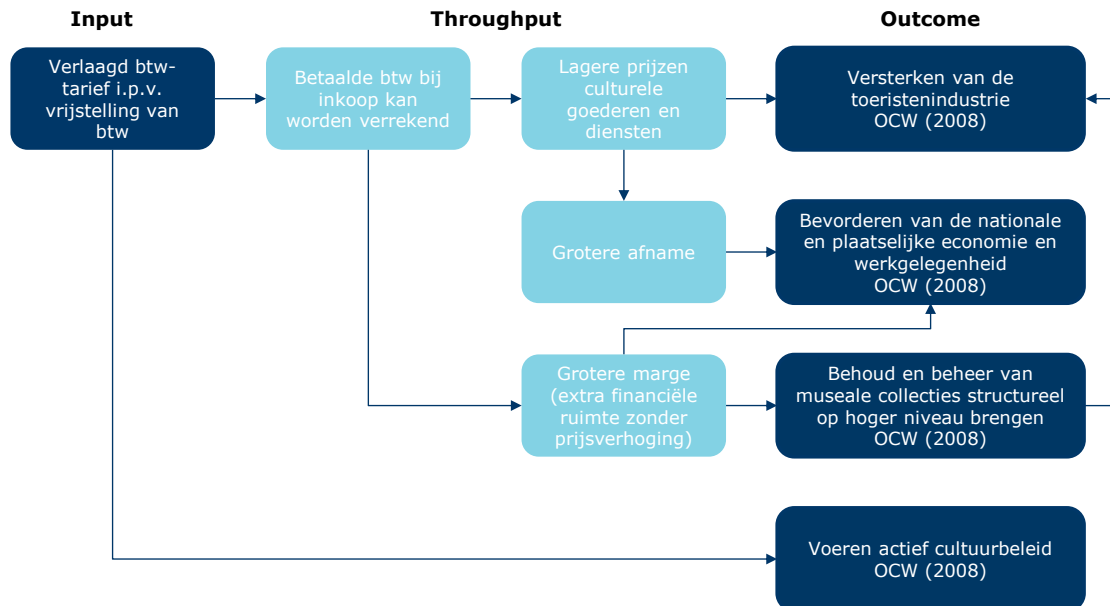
Input

Throughput

Outcome

Verlaagd btw-tarief i.p.v. vrijstelling van btw

Betaalde btw bij inkoop kan worden verrekend

Lagere prijzen culturele goederen en diensten

Versterken van de toeristenindustrie OCW (2008)

Grotere afname

Bevorderen van de nationale en plaatselijke economie en werkgelegenheid OCW (2008)

Grotere marge (extra financiële ruimte zonder prijsverhoging)

Behoud en beheer van museale collecties structureel op hoger niveau brengen OCW (2008)

Voeren actief cultuurbeleid OCW (2008)